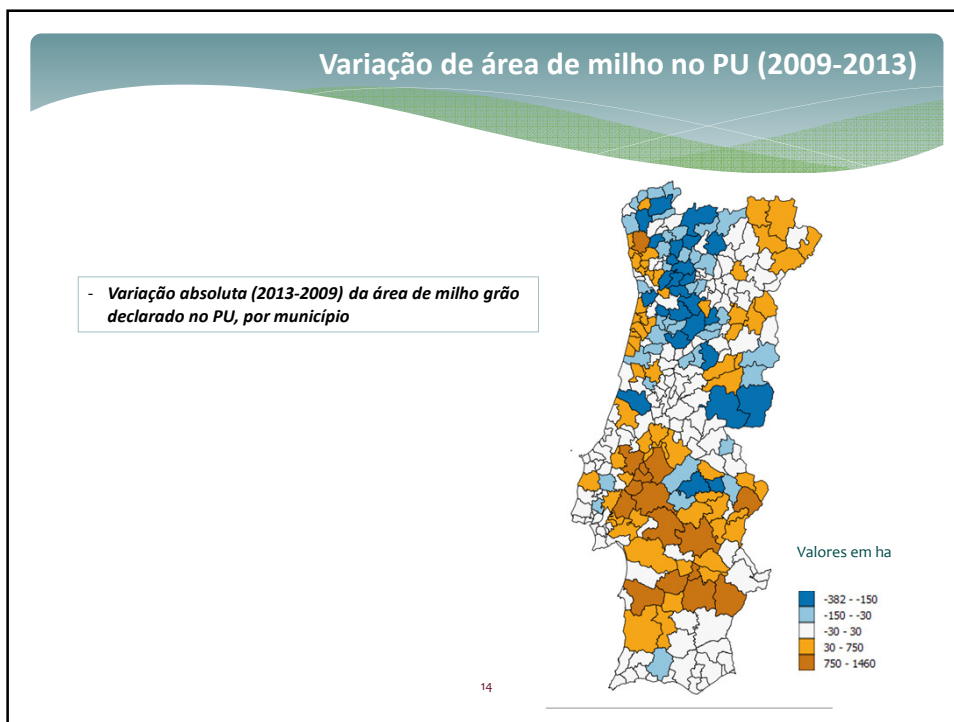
Variação de área de milho no PU (2009-2013)

- *Variação absoluta (2013-2009) da área de milho grão declarado no PU, por município*

Valores em ha

-382 - -150
-150 - -30
-30 - 30
30 - 750
750 - 1460

14